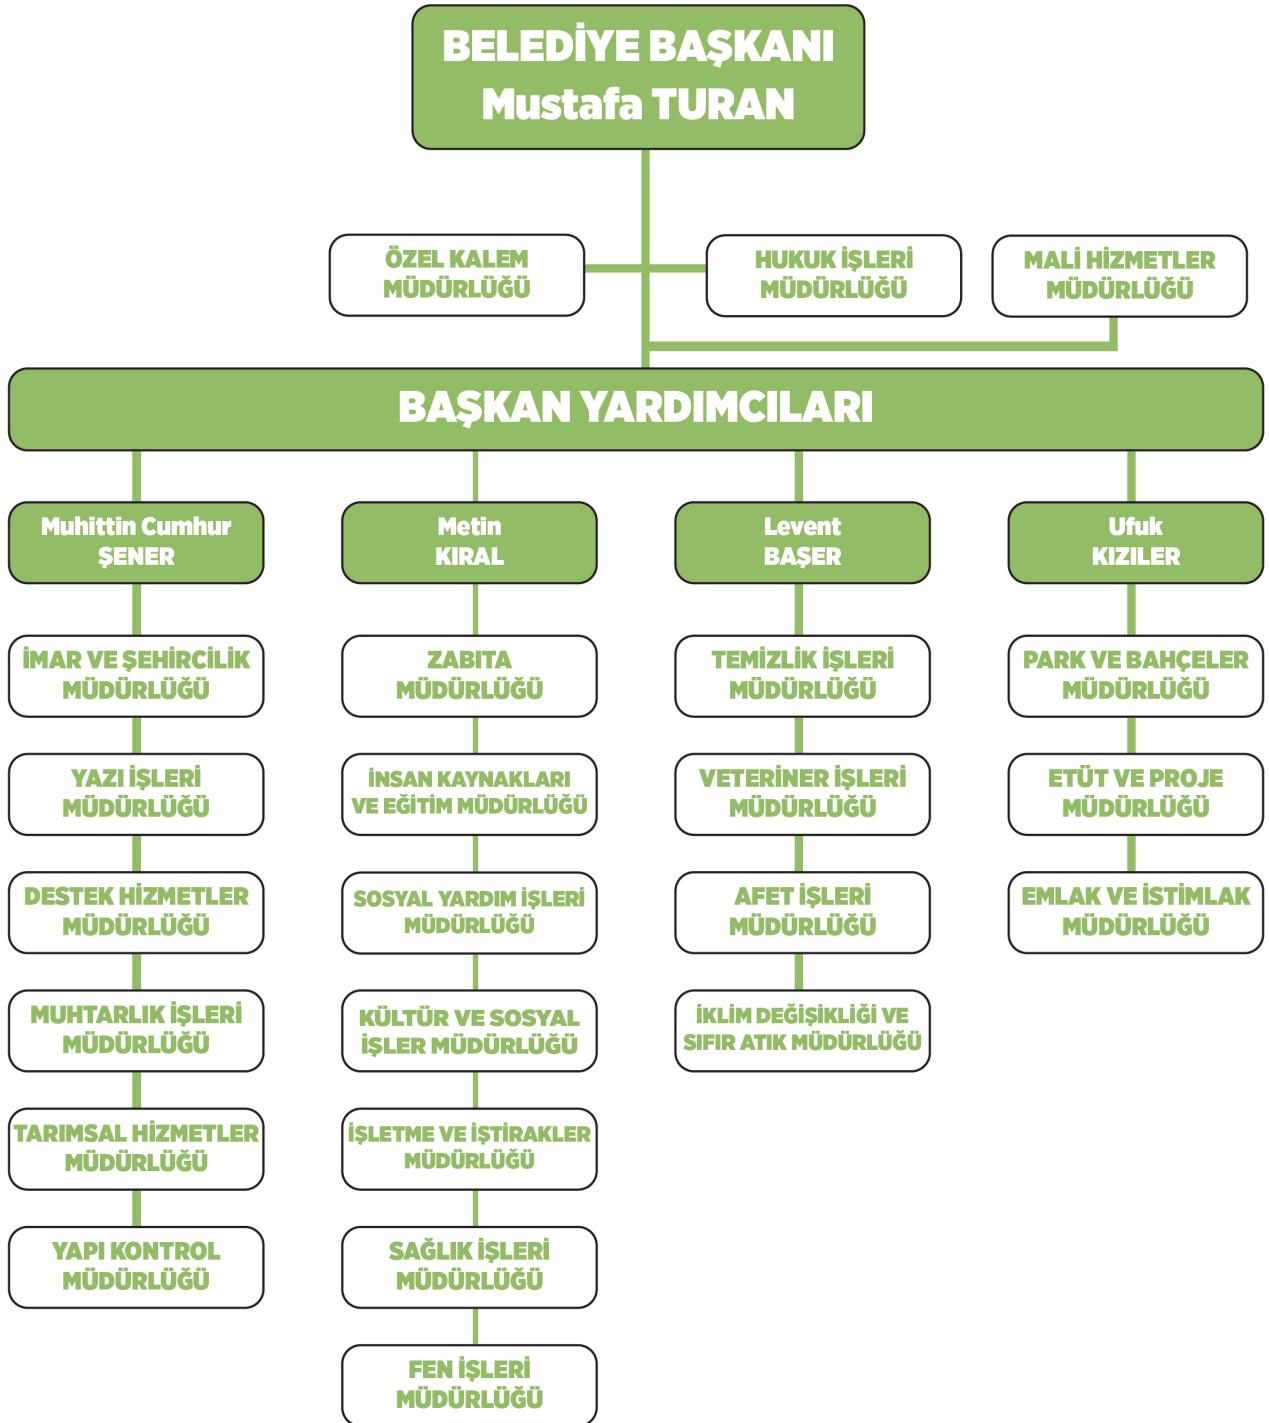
BELEDİYE BAŞKANI
Mustafa TURAN

ÖZEL KALEM MÜDÜRLÜĞÜ

HUKUK İŞLERİ MÜDÜRLÜĞÜ

MALİ HİZMETLER MÜDÜRLÜĞÜ

BAŞKAN YARDIMCILARI

Muhittin Cumhur ŞENER

İMAR VE ŞEHİRCİLİK MÜDÜRLÜĞÜ

YAZI İŞLERİ MÜDÜRLÜĞÜ

DESTEK HİZMETLER MÜDÜRLÜĞÜ

MUHTARLIK İŞLERİ MÜDÜRLÜĞÜ

TARIMSAL HİZMETLER MÜDÜRLÜĞÜ

YAPI KONTROL MÜDÜRLÜĞÜ

Metin KIRAL

ZABITA MÜDÜRLÜĞÜ

İNSAN KAYNAKLARI VE EĞİTİM MÜDÜRLÜĞÜ

SOSYAL YARDIM İŞLERİ MÜDÜRLÜĞÜ

KÜLTÜR VE SOSYAL İŞLER MÜDÜRLÜĞÜ

İŞLETME VE İŞTİRAKLER MÜDÜRLÜĞÜ

SAĞLIK İŞLERİ MÜDÜRLÜĞÜ

FEN İŞLERİ MÜDÜRLÜĞÜ

Levent BAŞER

TEMİZLİK İŞLERİ MÜDÜRLÜĞÜ

VETERİNER İŞLERİ MÜDÜRLÜĞÜ

AFET İŞLERİ MÜDÜRLÜĞÜ

İKLİM DEĞİŞİKLİĞİ VE SIFIR ATIK MÜDÜRLÜĞÜ

Ufuk KIZILER

PARK VE BAHÇELER MÜDÜRLÜĞÜ

ETÜT VE PROJE MÜDÜRLÜĞÜ

EMLAK VE İSTİMLAK MÜDÜRLÜĞÜ